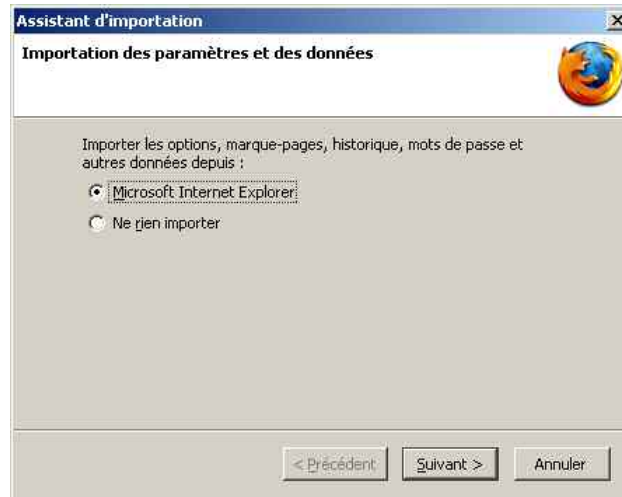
Assistant d'importation

Importation des paramètres et des données

Importer les options, marque-pages, historique, mots de passe et autres données depuis :

Microsoft Internet Explorer

Ne rien importer

< Précédent

Suivant >

Annuler